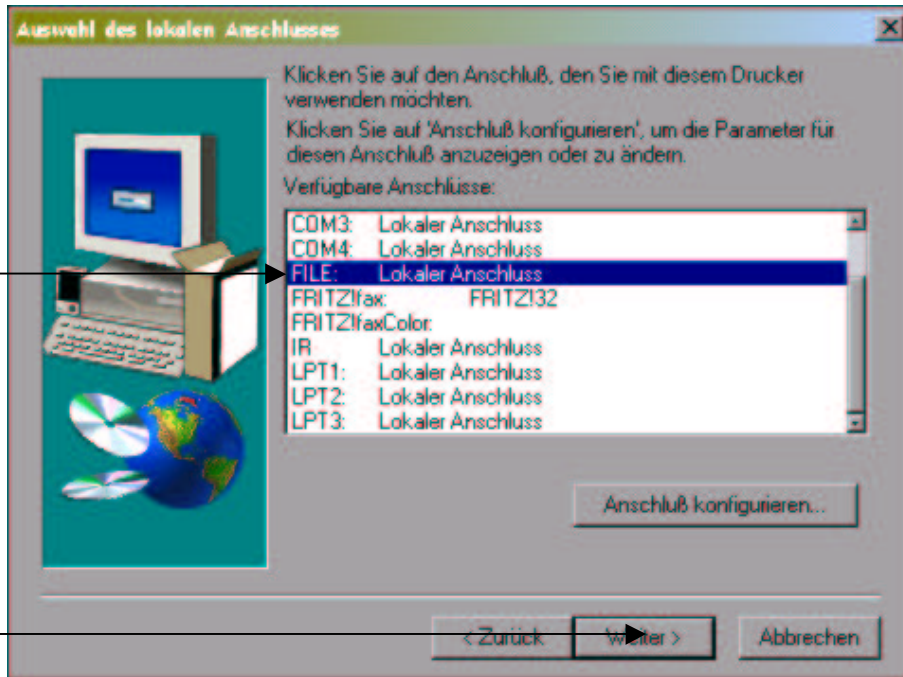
Auswahl des lokalen Anschlusses

Klicken Sie auf den Anschluß, den Sie mit diesem Drucker verwenden möchten.

Klicken Sie auf 'Anschluß konfigurieren', um die Parameter für diesen Anschluß anzuzeigen oder zu ändern.

Verfügbare Anschlüsse:

COM3: Lokaler Anschluss
COM4: Lokaler Anschluss
FILE: Lokaler Anschluss
FRITZ!fax: FRITZ!32
FRITZ!faxColor:
IR Lokaler Anschluss
LPT1: Lokaler Anschluss
LPT2: Lokaler Anschluss
LPT3: Lokaler Anschluss

Anschluß konfigurieren...

< Zurück Weiter > Abbrechen